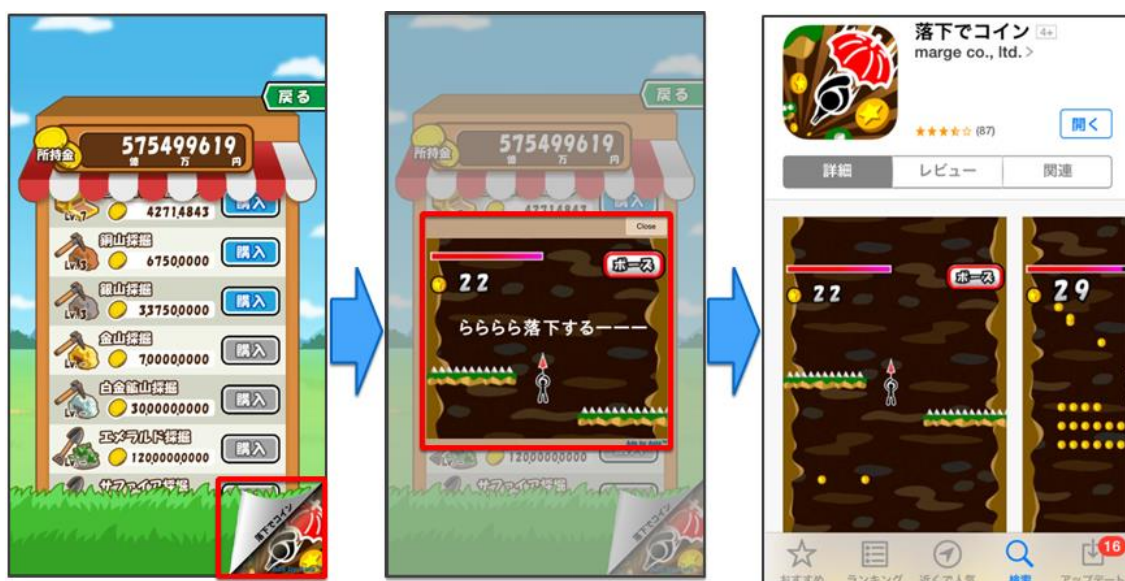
戻る

所持金 575499619 億 万 円

42714843 購入

銅山採掘 6750000 購入

銀山採掘 33750000 購入

金山採掘 70000000 購入

白金鉱山採掘 300000000 購入

エメラルド採掘 1200000000 購入

サファイア採掘

落下でコイン

戻る

所持金 575499619 億 万 円

Close

ポーズ

22

ららららら落下するーーー

1200000000

サファイア採掘

落下でコイン 4+
marge co., ltd. >

★★★★☆ (87)

開く

詳細 レビュー 関連

ポーズ

22

29

おすすめ ランキング 近くで人気 検索 アップデート 16